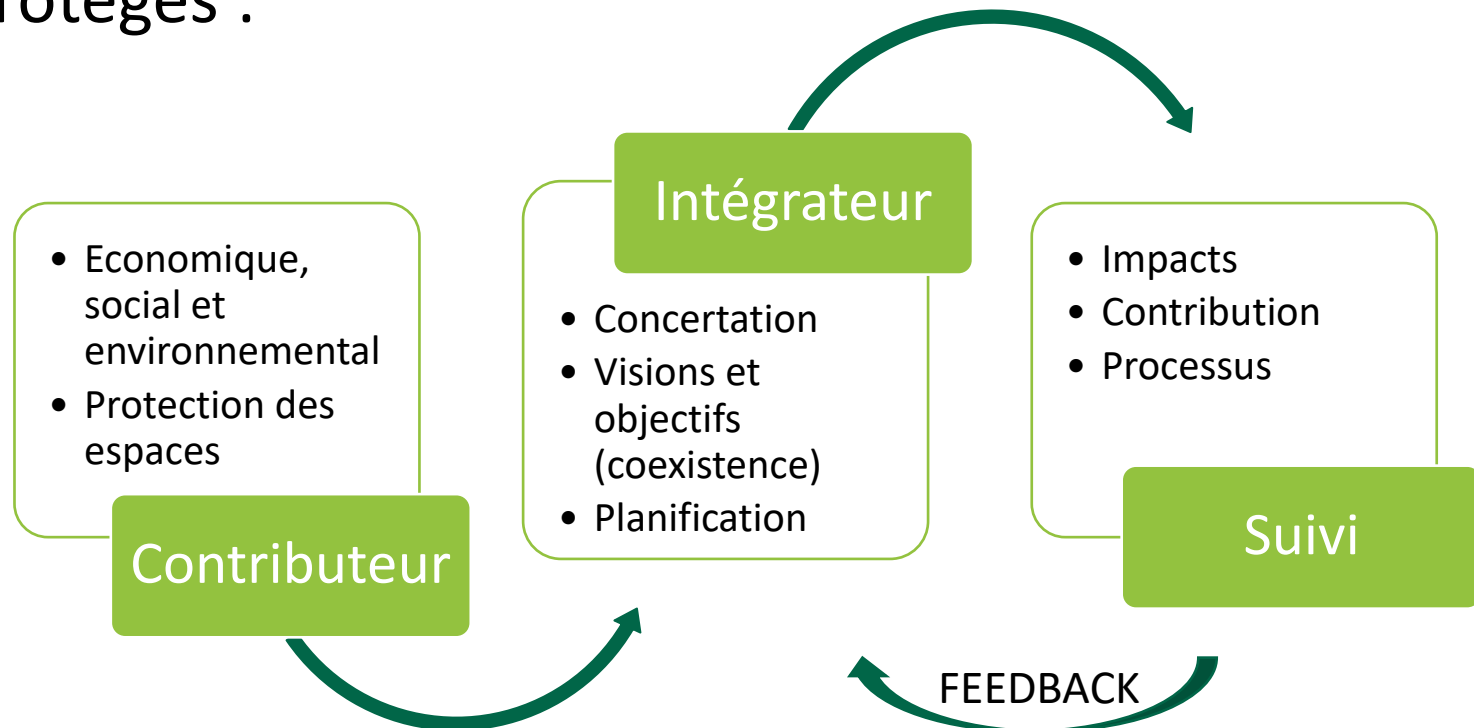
rotégés :

• Economique, social et environnemental
• Protection des espaces

Contributeur

Intégrateur

• Concertation
• Visions et objectifs (coexistence)
• Planification

• Impacts
• Contribution
• Processus

Suivi

FEEDBACK